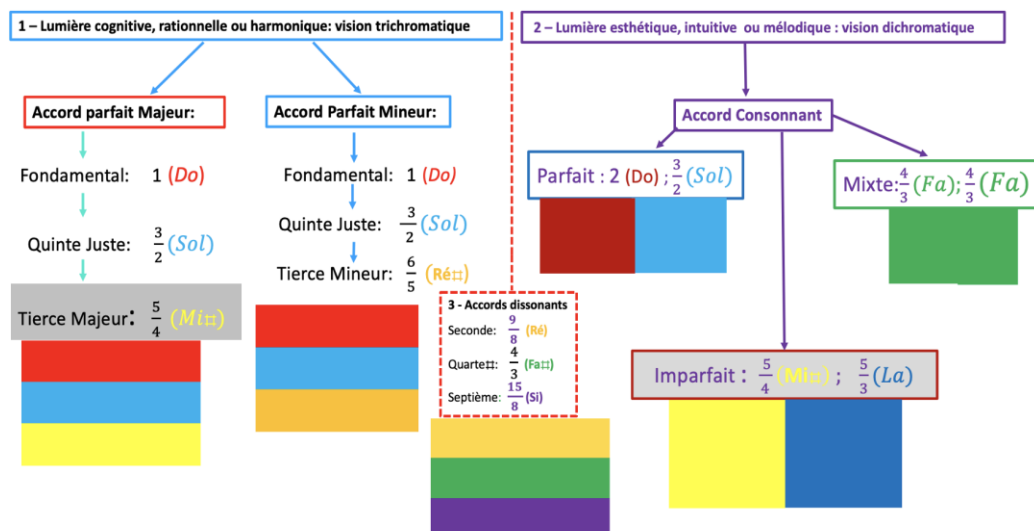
1 – Lumière cognitive, rationnelle ou harmonique: vision trichromatique

Accord parfait Majeur:

Fondamental: 1 (Do)

Quinte Juste: $\frac{3}{2}$ $(Sol)$

Tierce Majeur: $\frac{5}{4}$ $(Mi♮)$

Accord Parfait Mineur:

Fondamental: 1 (Do)

Quinte Juste: $\frac{3}{2}$ $(Sol)$

Tierce Mineur: $\frac{6}{5}$ (Ré♮)

3 - Accords dissonants

Seconde: $\frac{9}{8}$ (Ré)

Quarte♮: $\frac{4}{3}$ (Fa♮)

Septième: $\frac{15}{8}$ (Si)

2 – Lumière esthétique, intuitive ou mélodique : vision dichromatique

Accord Consonnant

Parfait : 2 (Do) ; $\frac{3}{2}$ $(Sol)$

Mixte: $\frac{4}{3}$ $(Fa)$; $\frac{4}{3}$ $(Fa)$

Imparfait : $\frac{5}{4}$ (Mi♮) ; $\frac{5}{3}$ $(La)$